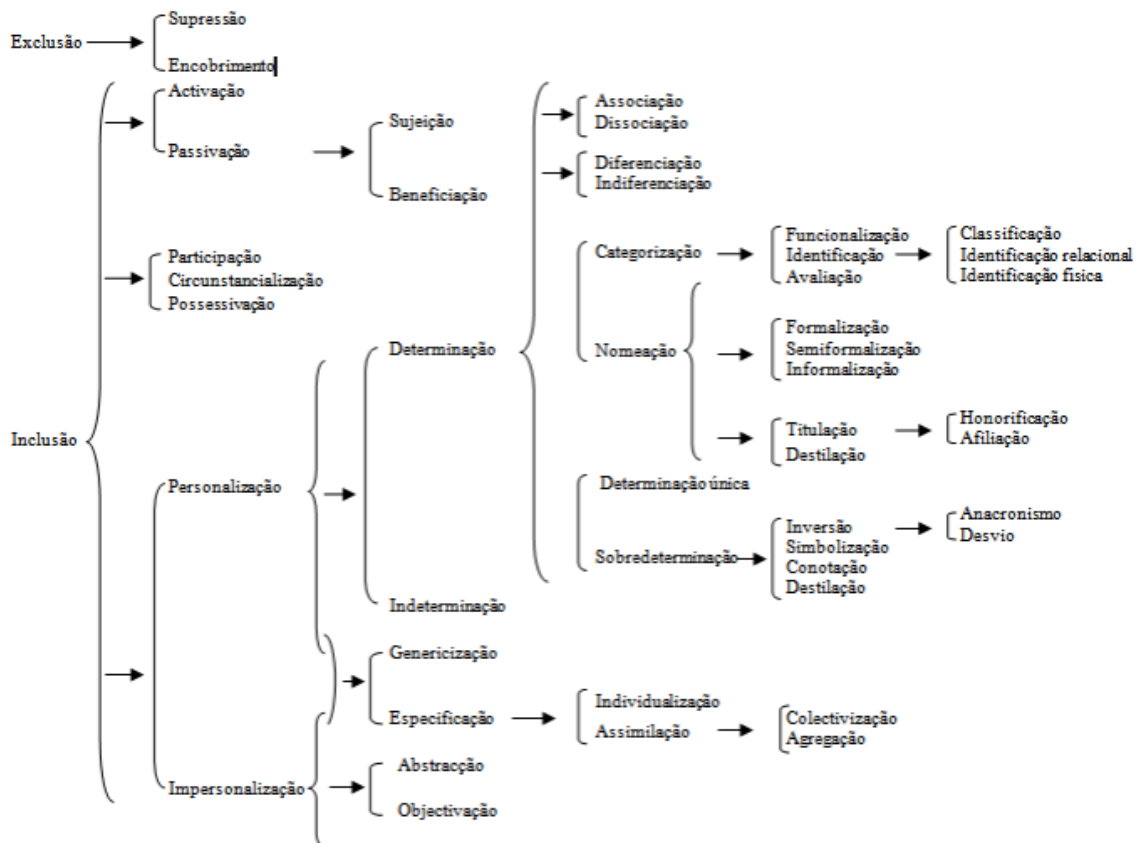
Exclusão
Supressão
Encobrimento

Inclusão
Activação
Passivação
Sujeição
Beneficiação

Participação
Circunstancialização
Possessivação

Personalização
Determinação
Associação
Dissociação
Diferenciação
Indiferenciação
Categorização
Funcionalização
Identificação
Avaliação
Classificação
Identificação relacional
Identificação fisica
Nomeação
Formalização
Semiformalização
Informalização
Titulação
Destilação
Honorificação
Afiliação
Determinação única
Sobredeterminação
Inversão
Simbolização
Conotação
Destilação
Anacronismo
Desvio
Indeterminação

Genericização
Especificação
Individualização
Assimilação
Colectivização
Agregação

Impersonalização
Abstracção
Objectivação